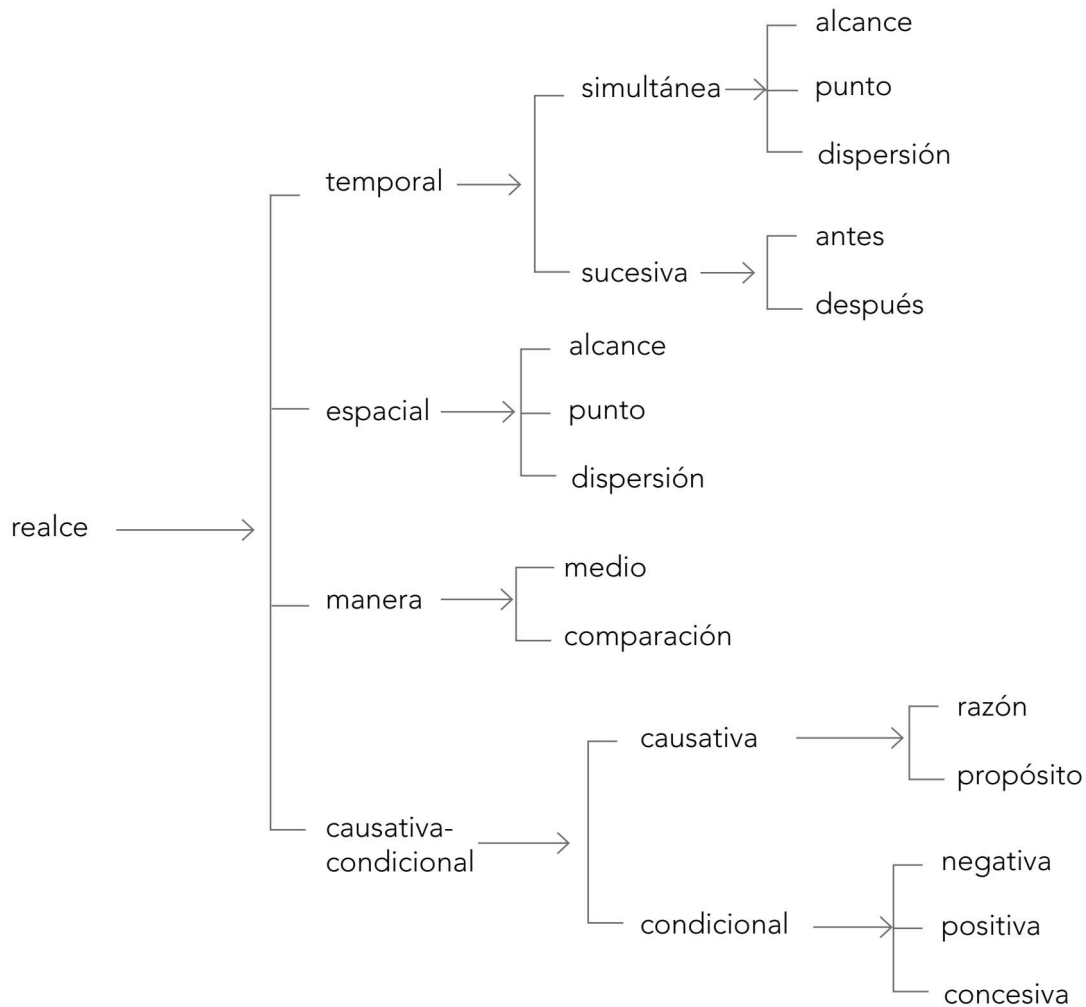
realce

temporal

simultánea

alcance

punto

dispersión

sucesiva

antes

después

espacial

alcance

punto

dispersión

manera

medio

comparación

causativa-condicional

causativa

razón

propósito

condicional

negativa

positiva

concesiva